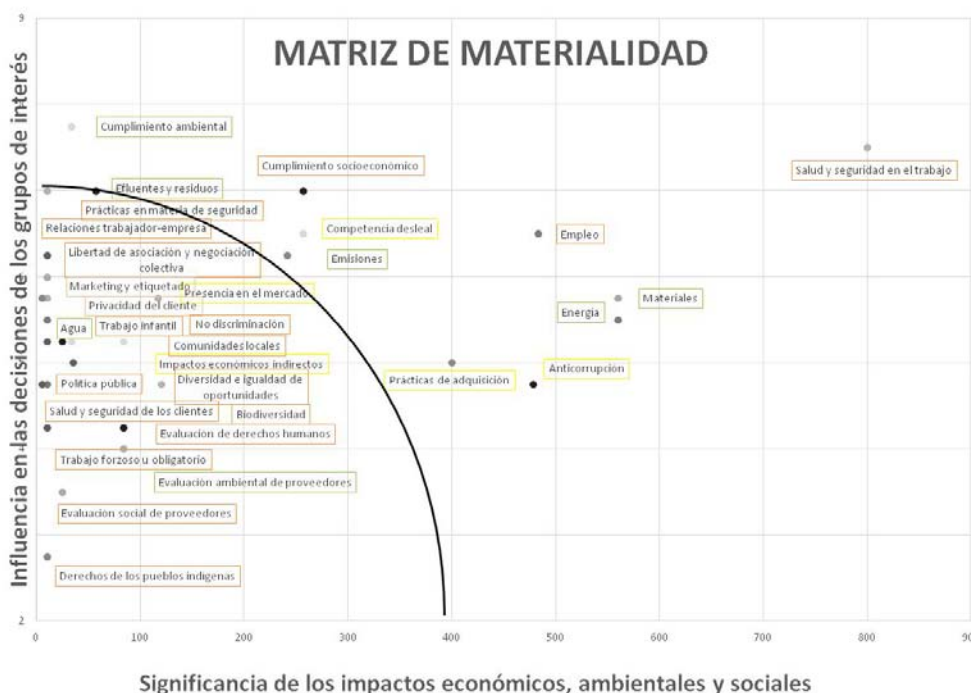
MATRIZ DE MATERIALIDAD

Influencia en las decisiones de los grupos de interés

9

2

Cumplimiento ambiental

Cumplimiento socioeconómico

Salud y seguridad en el trabajo

Efluentes y residuos

Prácticas en materia de seguridad

Relaciones trabajador-empresa

Competencia desleal

Empleo

Libertad de asociación y negociación colectiva

Emisiones

Marketing y etiquetado

Presencia en el mercado

Materiales

Privacidad del cliente

Energía

Agua

Trabajo infantil

No discriminación

Comunidades locales

Impactos económicos indirectos

Anticorrupción

Política pública

Diversidad e igualdad de oportunidades

Prácticas de adquisición

Salud y seguridad de los clientes

Biodiversidad

Evaluación de derechos humanos

Trabajo forzoso u obligatorio

Evaluación ambiental de proveedores

Evaluación social de proveedores

Derechos de los pueblos indígenas

0 100 200 300 400 500 600 700 800 900

Significancia de los impactos económicos, ambientales y sociales